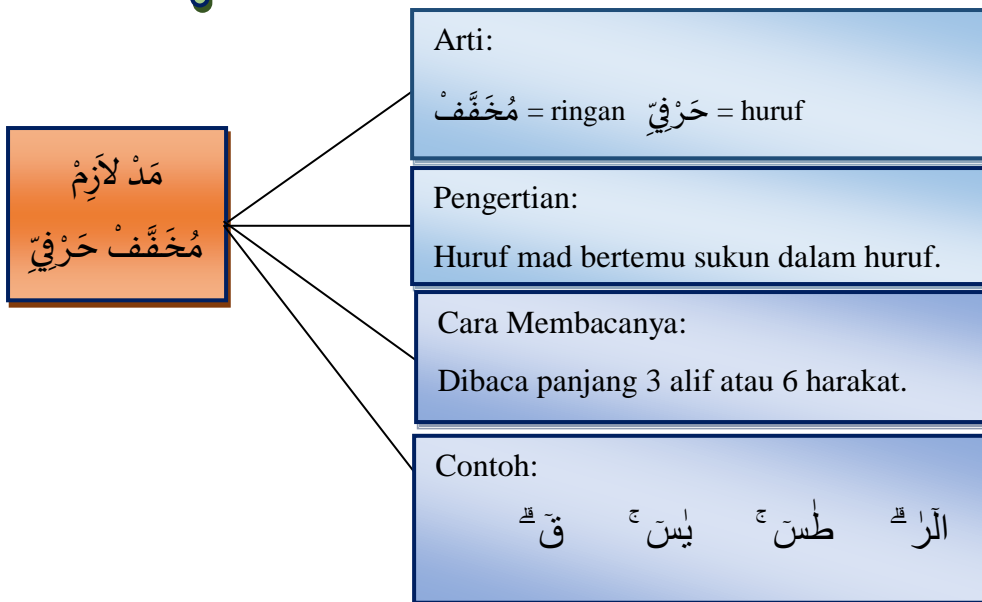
مَدْ لاَزِمْ
مُخَفَّفْ حَرْفِيِّ

Arti:

مُخَفَّفْ = ringan حَرْفِيِّ = huruf

Pengertian:

Huruf mad bertemu sukun dalam huruf.

Cara Membacanya:

Dibaca panjang 3 alif atau 6 harakat.

Contoh:

الٓرٰ ۚ طٰسٓ ۚ يٰسٓ ۚ قٓ ۚ